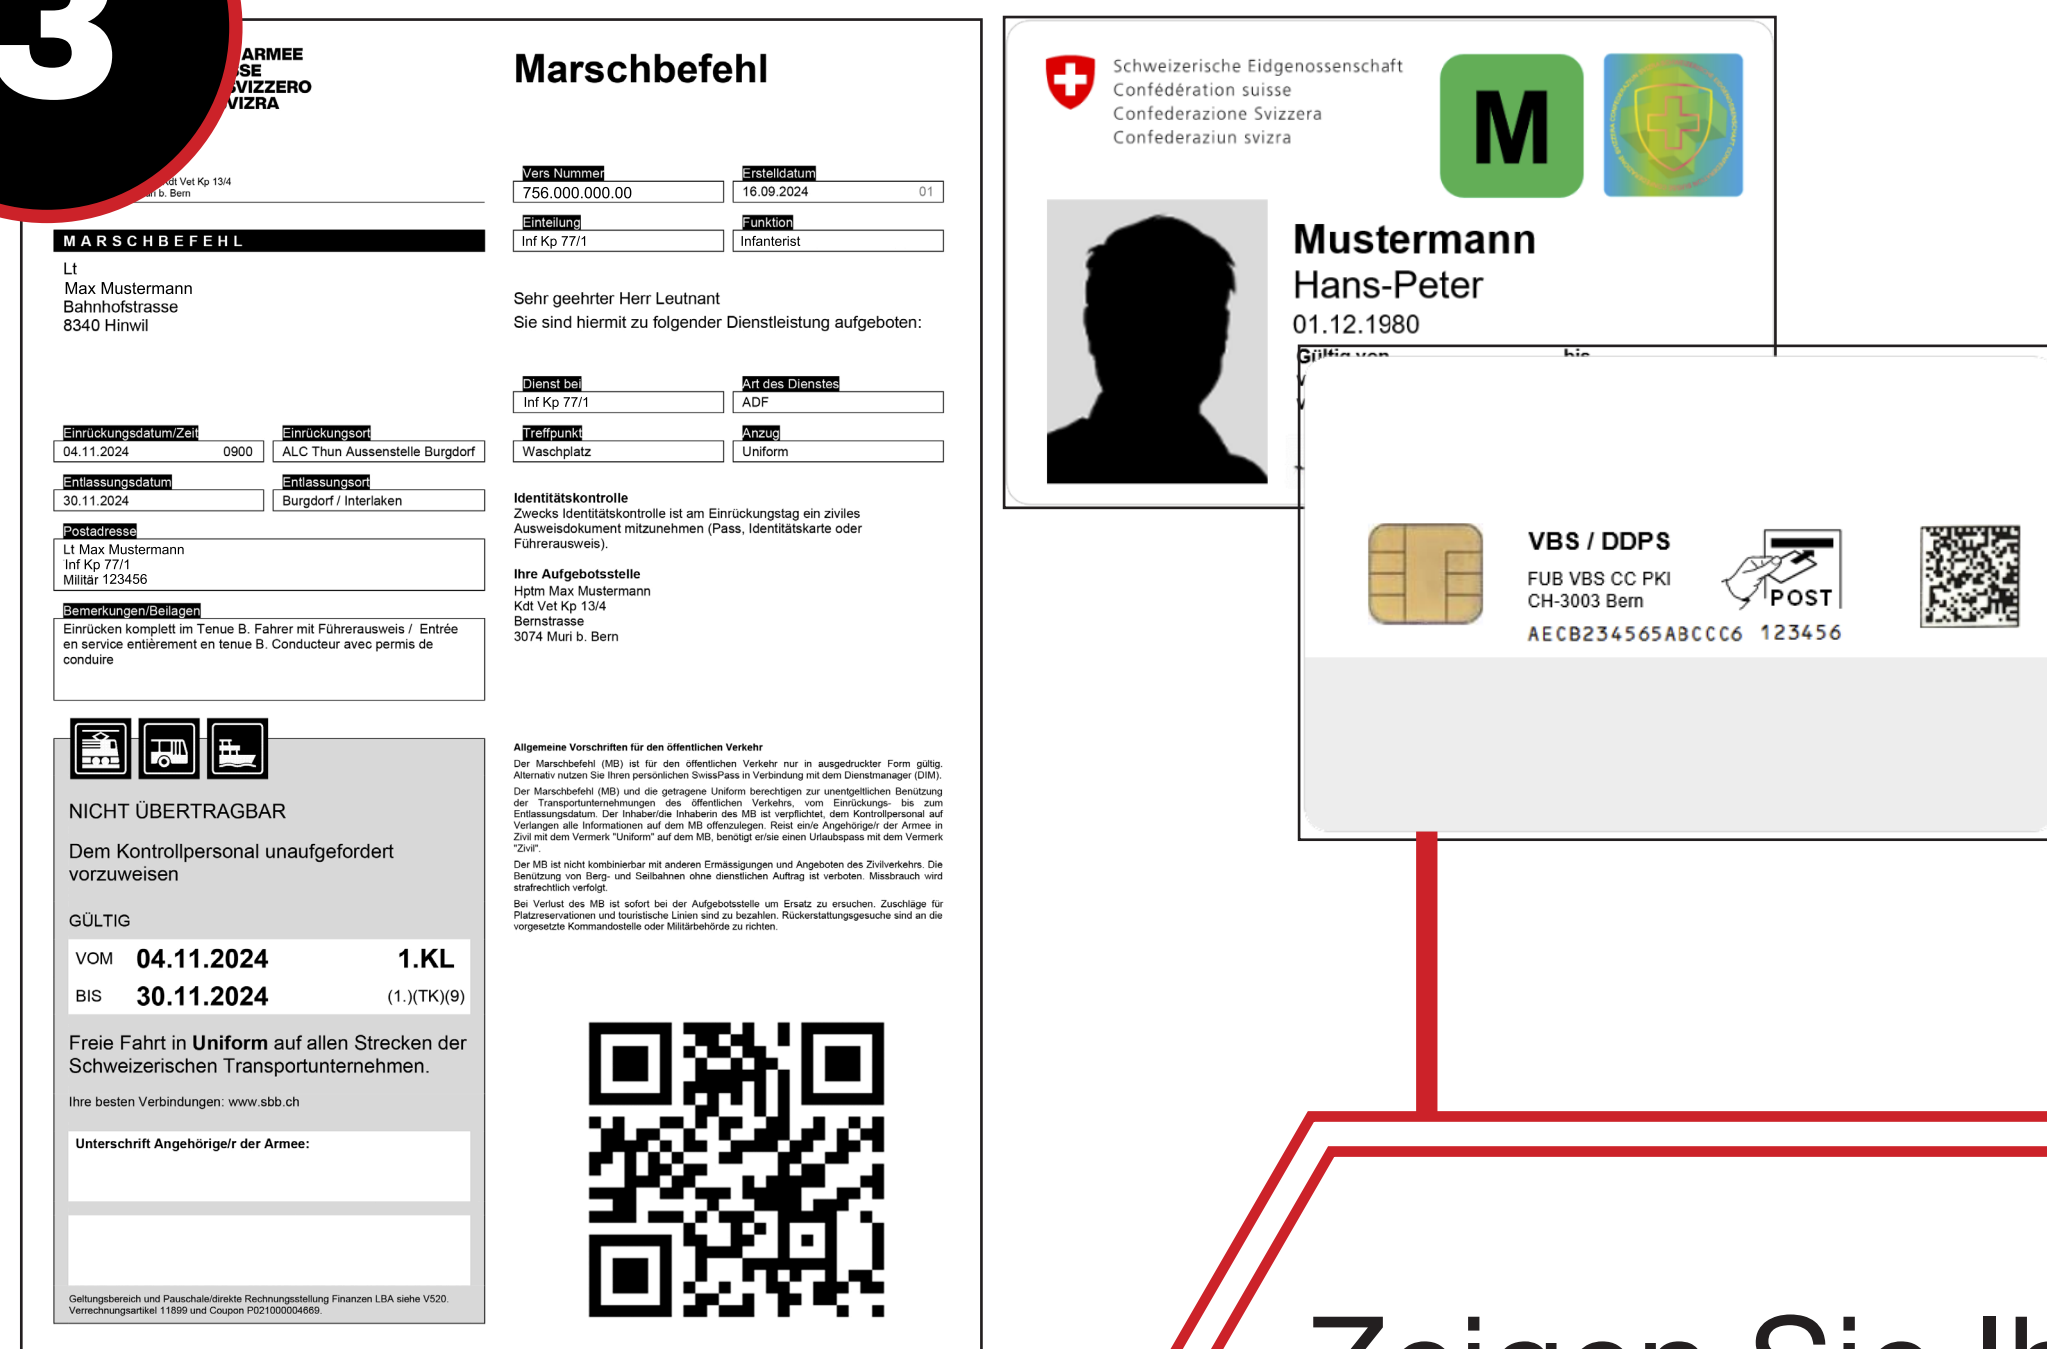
3

ARMEE
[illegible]SE
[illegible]VIZZERO
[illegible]VIZRA

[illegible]dt Vet Kp 13/4
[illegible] b. Bern

Marschbefehl

Vers Nummer
756.000.000.00

Erstelldatum
16.09.2024 01

Einteilung
Inf Kp 77/1

Funktion
Infanterist

MARSCHBEFEHL

Lt
Max Mustermann
Bahnhofstrasse
8340 Hinwil

Sehr geehrter Herr Leutnant
Sie sind hiermit zu folgender Dienstleistung aufgeboten:

Dienst bei
Inf Kp 77/1

Art des Dienstes
ADF

Einrückungsdatum/Zeit
04.11.2024 0900

Einrückungsort
ALC Thun Aussenstelle Burgdorf

Treffpunkt
Waschplatz

Anzug
Uniform

Entlassungsdatum
30.11.2024

Entlassungsort
Burgdorf / Interlaken

Identitätskontrolle
Zwecks Identitätskontrolle ist am Einrückungstag ein ziviles Ausweisdokument mitzunehmen (Pass, Identitätskarte oder Führerausweis).

Postadresse
Lt Max Mustermann
Inf Kp 77/1
Militär 123456

Ihre Aufgebotsstelle
Hptm Max Mustermann
Kdt Vet Kp 13/4
Bernstrasse
3074 Muri b. Bern

Bemerkungen/Beilagen
Einrücken komplett im Tenue B. Fahrer mit Führerausweis / Entrée en service entièrement en tenue B. Conducteur avec permis de conduire

NICHT ÜBERTRAGBAR

Dem Kontrollpersonal unaufgefordert vorzuweisen

GÜLTIG
VOM 04.11.2024 1.KL
BIS 30.11.2024 (1.)(TK)(9)

Freie Fahrt in Uniform auf allen Strecken der Schweizerischen Transportunternehmen.

Ihre besten Verbindungen: www.sbb.ch

Unterschrift Angehörige/r der Armee:

Geltungsbereich und Pauschale/direkte Rechnungsstellung Finanzen LBA siehe V520. Verrechnungsartikel 11899 und Coupon P021000004669.

Allgemeine Vorschriften für den öffentlichen Verkehr
Der Marschbefehl (MB) ist für den öffentlichen Verkehr nur in ausgedruckter Form gültig. Alternativ nutzen Sie Ihren persönlichen SwissPass in Verbindung mit dem Dienstmanager (DIM).
Der Marschbefehl (MB) und die getragene Uniform berechtigen zur unentgeltlichen Benützung der Transportunternehmungen des öffentlichen Verkehrs, vom Einrückungs- bis zum Entlassungsdatum. Der Inhaber/die Inhaberin des MB ist verpflichtet, dem Kontrollpersonal auf Verlangen alle Informationen auf dem MB offenzulegen. Reist ein/e Angehörige/r der Armee in Zivil mit dem Vermerk "Uniform" auf dem MB, benötigt er/sie einen Urlaubspass mit dem Vermerk "Zivil".
Der MB ist nicht kombinierbar mit anderen Ermässigungen und Angeboten des Zivilverkehrs. Die Benützung von Berg- und Seilbahnen ohne dienstlichen Auftrag ist verboten. Missbrauch wird strafrechtlich verfolgt.
Bei Verlust des MB ist sofort bei der Aufgebotsstelle um Ersatz zu ersuchen. Zuschläge für Platzreservationen und touristische Linien sind zu bezahlen. Rückerstattungsgesuche sind an die vorgesetzte Kommandostelle oder Militärbehörde zu richten.

Schweizerische Eidgenossenschaft
Confédération suisse
Confederazione Svizzera
Confederaziun svizra

M

Mustermann
Hans-Peter
01.12.1980

Gültig von bis

VBS / DDPS
FUB VBS CC PKI
CH-3003 Bern
POST
AECB234565ABCCC6 123456

Zeigen Sie Ih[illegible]